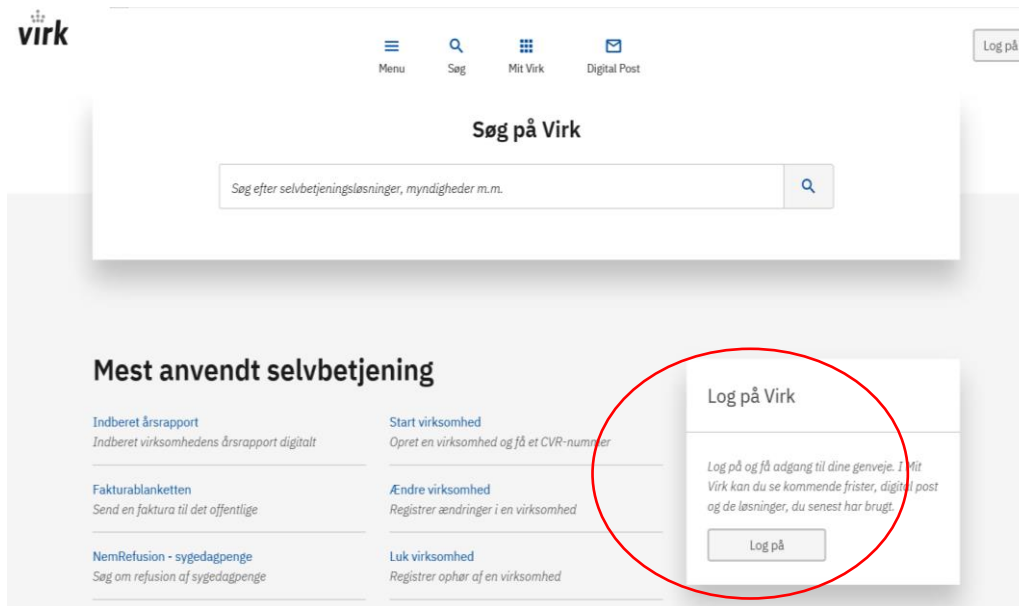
virk

Menu Søg Mit Virk Digital Post

Log på

Søg på Virk

Søg efter selvbetjeningsløsninger, myndigheder m.m.

Mest anvendt selvbetjening

Indberet årsrapport
Indberet virksomhedens årsrapport digitalt

Fakturablanketten
Send en faktura til det offentlige

NemRefusion - sygedagpenge
Søg om refusion af sygedagpenge

Start virksomhed
Opret en virksomhed og få et CVR-nummer

Ændre virksomhed
Registrer ændringer i en virksomhed

Luk virksomhed
Registrer ophør af en virksomhed

Log på Virk

Log på og få adgang til dine genveje. I Mit Virk kan du se kommende frister, digital post og de løsninger, du senest har brugt.

Log på